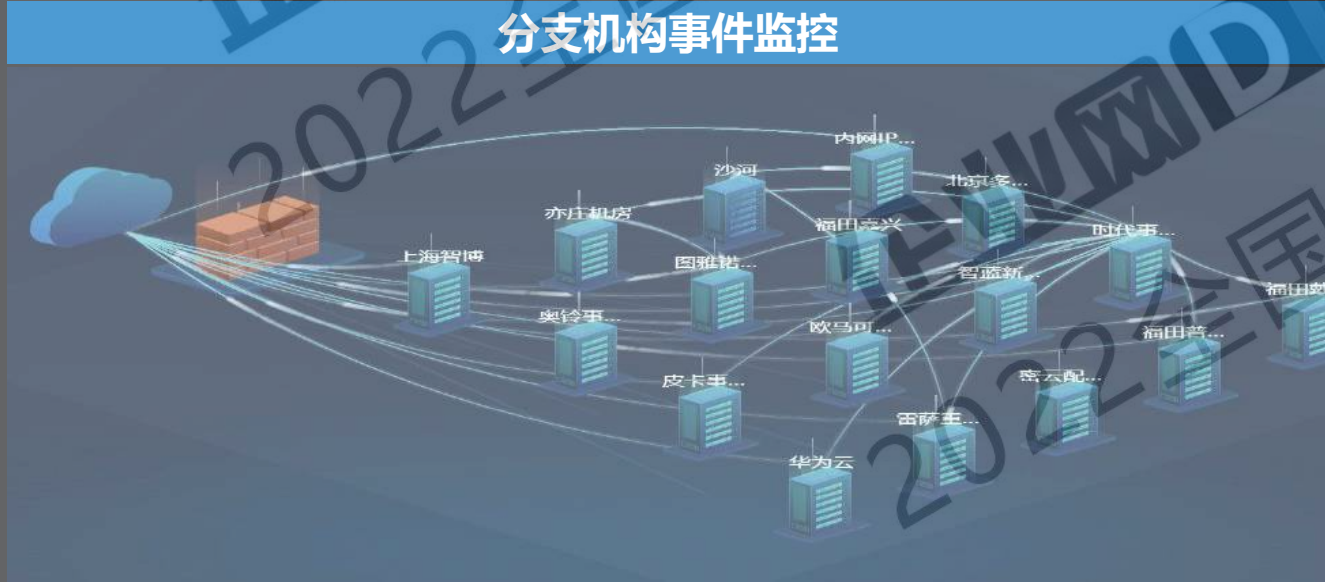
分支机构事件监控

2022全国
工业网D
2022全国
2022全国

内网IP...
沙河
北京多...
亦庄机房
福田宏兴
时代事...
上海智博
图雅诺...
智蓝新...
福田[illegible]
奥铃事...
福田普...
欧马可...
皮卡事...
密云配...
西萨王...
华为云